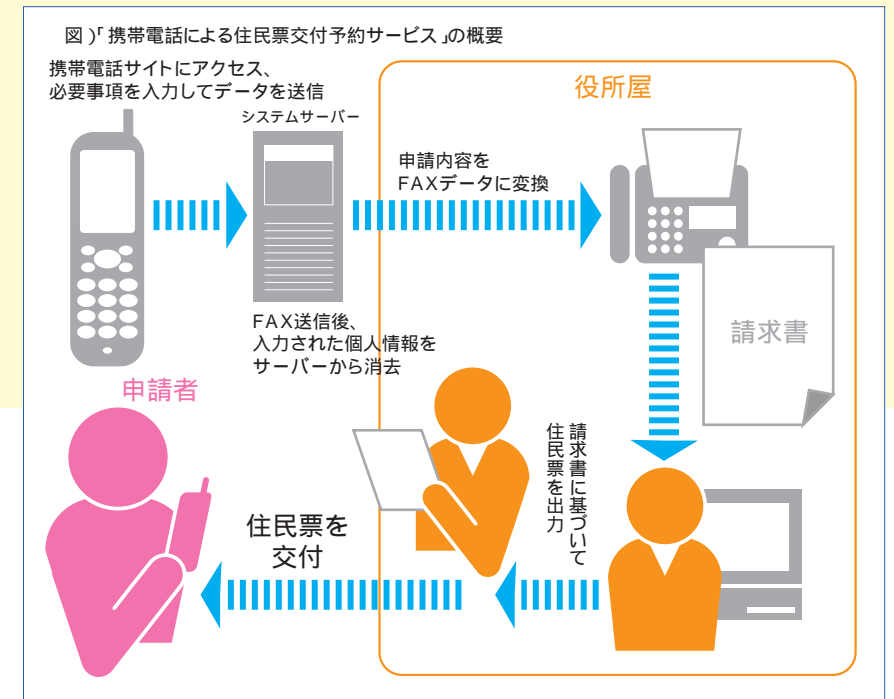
図 )「携帯電話による住民票交付予約サービス」の概要

携帯電話サイトにアクセス、必要事項を入力してデータを送信

システムサーバー

役所屋

申請内容をFAXデータに変換

請求書

FAX送信後、入力された個人情報をサーバーから消去

申請者

請求書に基づいて住民票を出力

住民票を交付